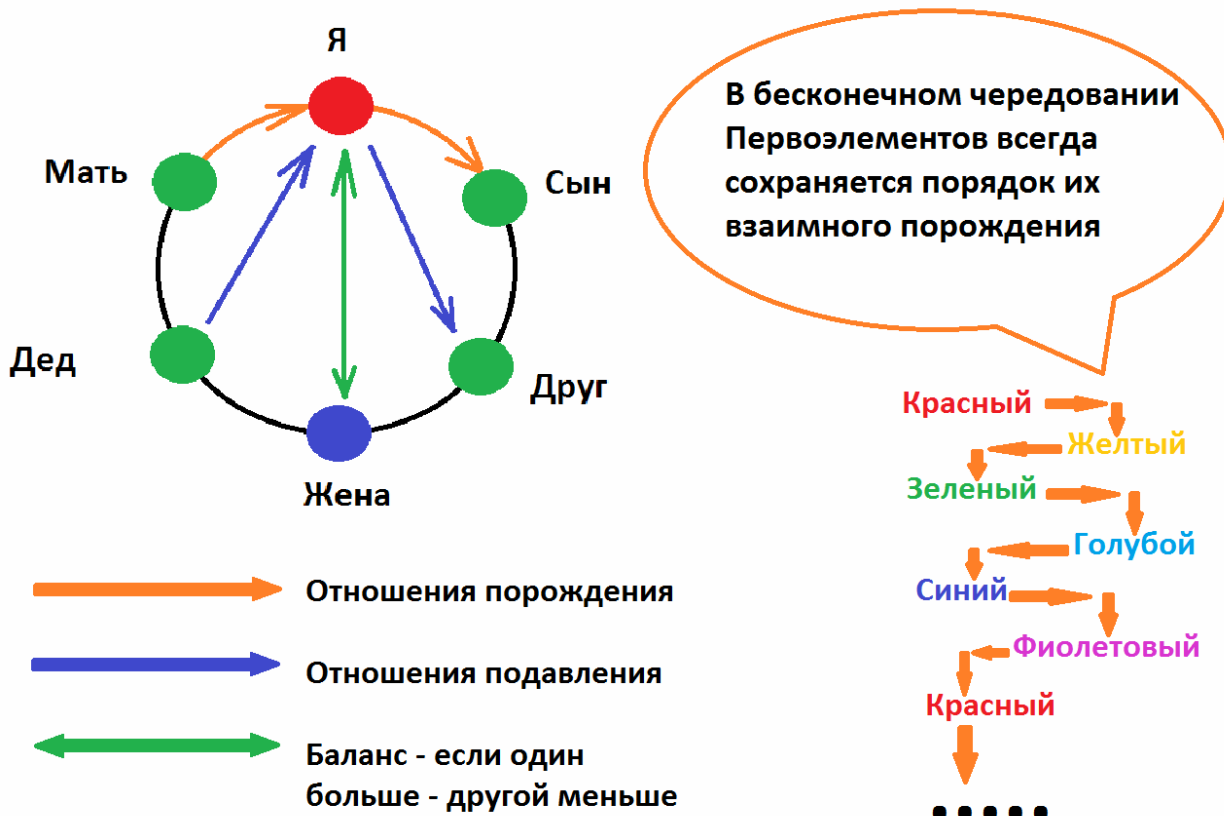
Я

Мать

Сын

Дед

Друг

Жена

В бесконечном чередовании Первоэлементов всегда сохраняется порядок их взаимного порождения

Красный
Желтый
Зеленый
Голубой
Синий
Фиолетовый
Красный
.....

Отношения порождения

Отношения подавления

Баланс - если один больше - другой меньше